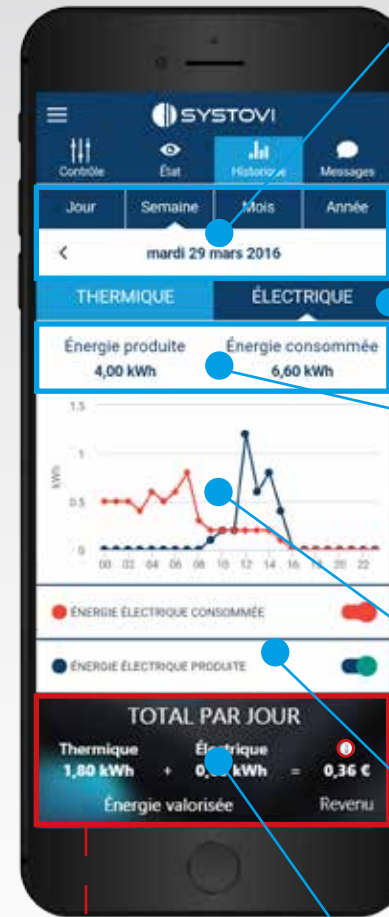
SYSTOVI

Contrôle

État

Historique

Messages

Jour

Semaine

Mois

Année

<

mardi 29 mars 2016

THERMIQUE

ÉLECTRIQUE

Énergie produite

4,00 kWh

Énergie consommée

6,60 kWh

1.5

1

kWh

0.5

0

00 02 04 06 08 10 12 14 16 18 20 22

ÉNERGIE ÉLECTRIQUE CONSOMMÉE

ÉNERGIE ÉLECTRIQUE PRODUITE

TOTAL PAR JOUR

Thermique

1,80 kWh

+

Électrique

0,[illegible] kWh

=

0,36 €

Énergie valorisée

Revenu